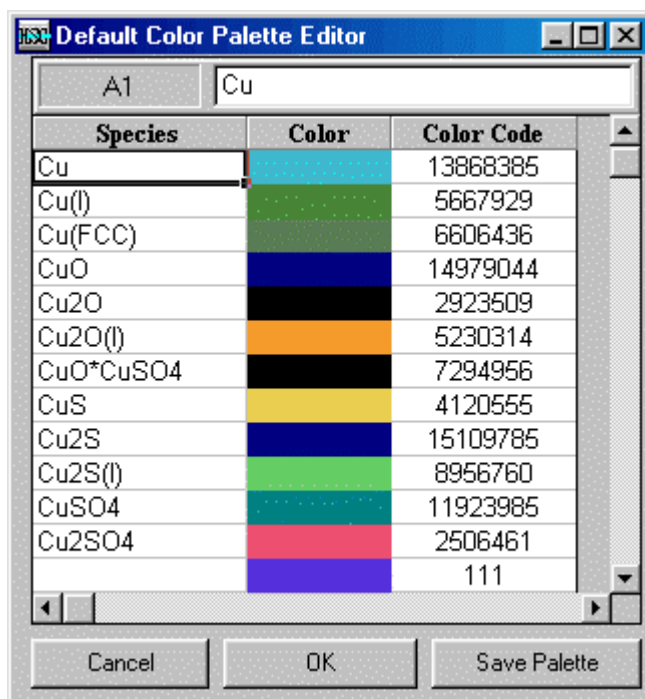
Default Color Palette Editor

A1 Cu

| Species | Color | Color Code |
|---|---|---|
| Cu | | 13868385 |
| Cu(l) | | 5667929 |
| Cu(FCC) | | 6606436 |
| CuO | | 14979044 |
| Cu2O | | 2923509 |
| Cu2O(l) | | 5230314 |
| CuO*CuSO4 | | 7294956 |
| CuS | | 4120555 |
| Cu2S | | 15109785 |
| Cu2S(l) | | 8956760 |
| CuSO4 | | 11923985 |
| Cu2SO4 | | 2506461 |
| | | 111 |

Cancel OK Save Palette